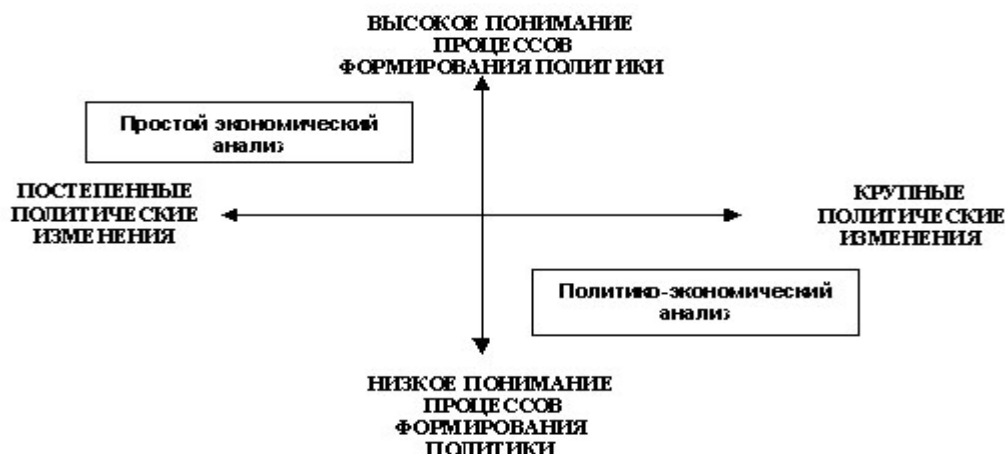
ВЫСОКОЕ ПОНИМАНИЕ ПРОЦЕССОВ ФОРМИРОВАНИЯ ПОЛИТИКИ

Простой экономический анализ

ПОСТЕПЕННЫЕ ПОЛИТИЧЕСКИЕ ИЗМЕНЕНИЯ

КРУПНЫЕ ПОЛИТИЧЕСКИЕ ИЗМЕНЕНИЯ

Политико-экономический анализ

НИЗКОЕ ПОНИМАНИЕ ПРОЦЕССОВ ФОРМИРОВАНИЯ ПОЛИТИКИ